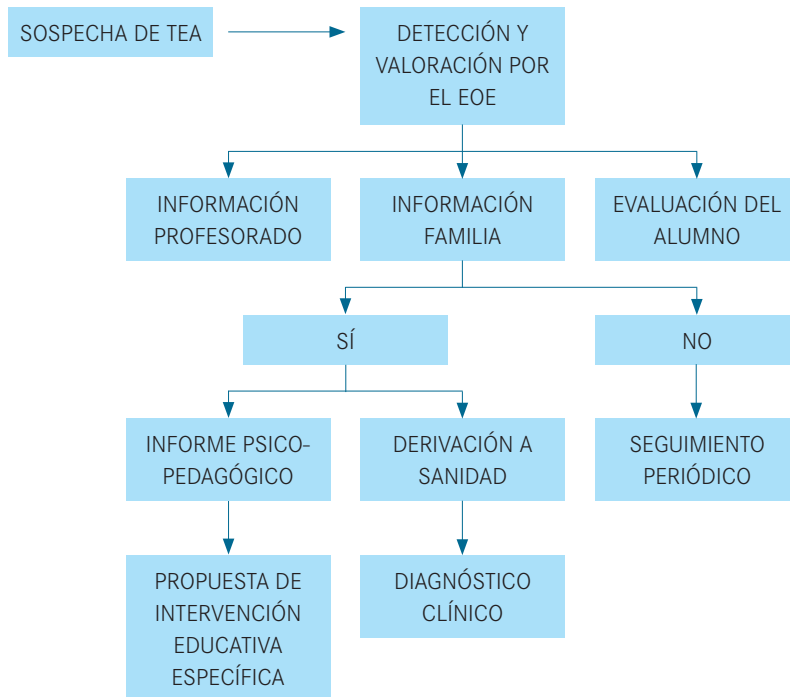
SOSPECHA DE TEA

DETECCIÓN Y VALORACIÓN POR EL EOE

INFORMACIÓN PROFESORADO

INFORMACIÓN FAMILIA

EVALUACIÓN DEL ALUMNO

SÍ

NO

INFORME PSICO-PEDAGÓGICO

DERIVACIÓN A SANIDAD

SEGUIMIENTO PERIÓDICO

PROPUESTA DE INTERVENCIÓN EDUCATIVA ESPECÍFICA

DIAGNÓSTICO CLÍNICO